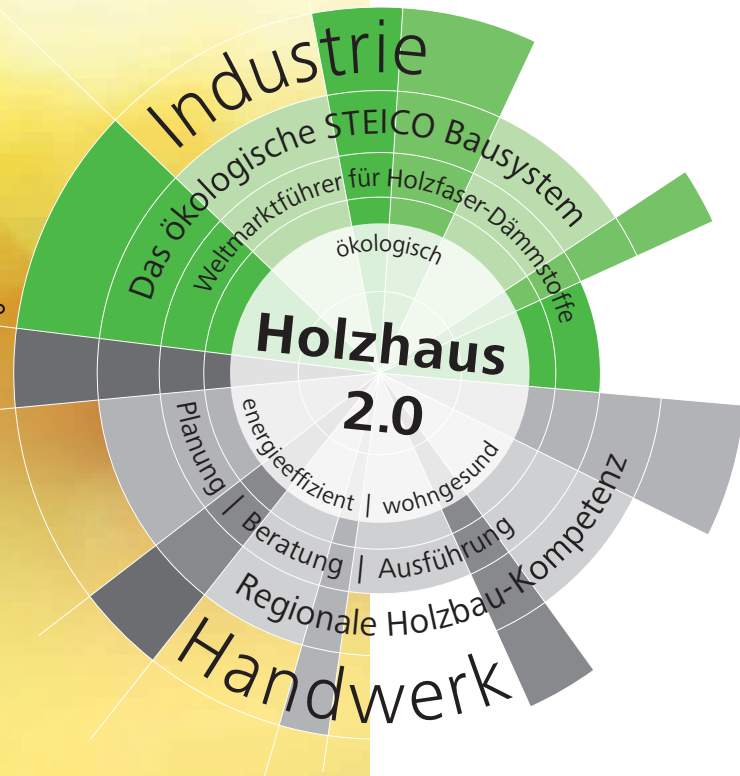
Industrie

Das ökologische STEICO Bausystem

Weltmarktführer für Holzfaser-Dämmstoffe

ökologisch

Holzhaus 2.0

energieeffizient | wohngesund

Planung | Beratung | Ausführung

Regionale Holzbau-Kompetenz

Handwerk